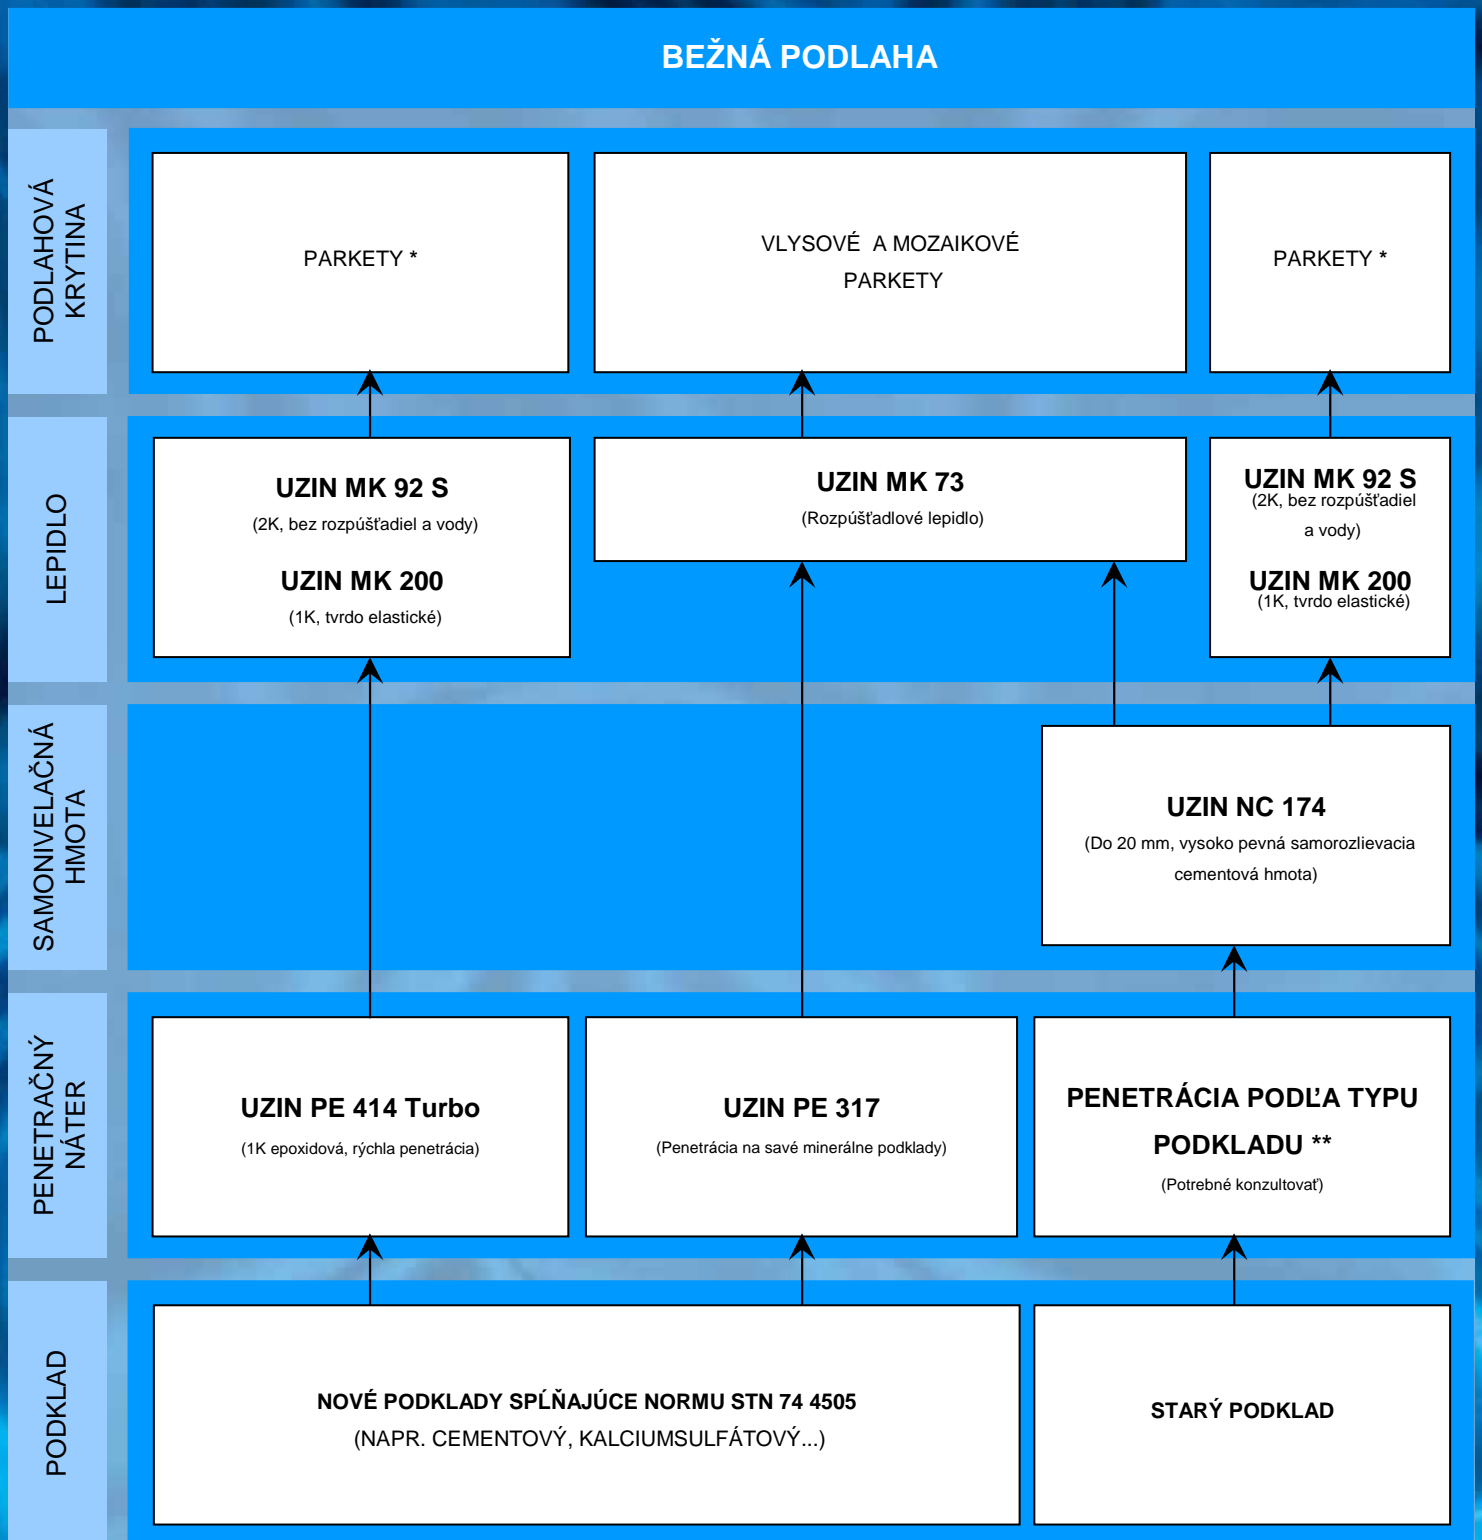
BEŽNÁ PODLAHA

PODLAHOVÁ KRYTINA

PARKETY *

VLYSOVÉ A MOZAIKOVÉ PARKETY

PARKETY *

LEPIDLO

UZIN MK 92 S
(2K, bez rozpúšťadiel a vody)
UZIN MK 200
(1K, tvrdo elastické)

UZIN MK 73
(Rozpúšťadlové lepidlo)

UZIN MK 92 S
(2K, bez rozpúšťadiel a vody)
UZIN MK 200
(1K, tvrdo elastické)

SAMONIVELAČNÁ HMOTA

UZIN NC 174
(Do 20 mm, vysoko pevná samorozlievacia cementová hmota)

PENETRAČNÝ NÁTER

UZIN PE 414 Turbo
(1K epoxidová, rýchla penetrácia)

UZIN PE 317
(Penetrácia na savé minerálne podklady)

PENETRÁCIA PODĽA TYPU PODKLADU **
(Potrebné konzultovať)

PODKLAD

NOVÉ PODKLADY SPĹŇAJÚCE NORMU STN 74 4505
(NAPR. CEMENTOVÝ, KALCIUMSULFÁTOVÝ...)

STARÝ PODKLAD